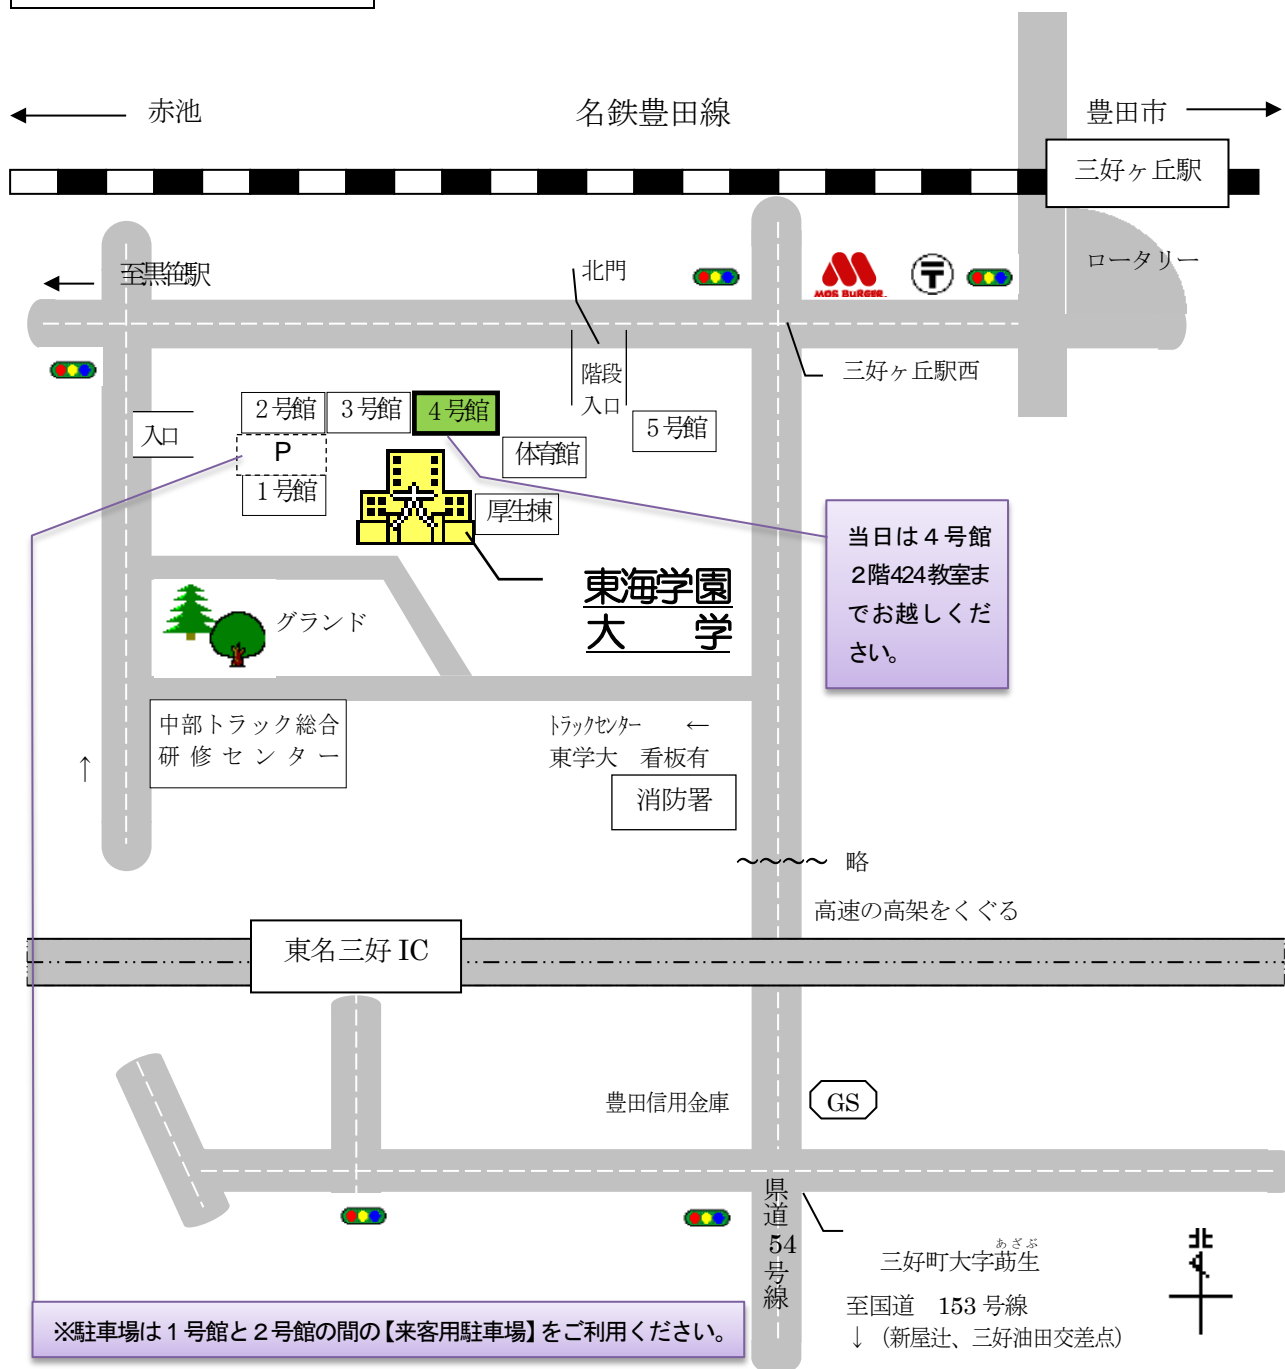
赤池

名鉄豊田線

豊田市

三好ヶ丘駅

至黒笹駅

北門

MOS BURGER

〒

ロータリー

三好ヶ丘駅西

階段入口

入口

2号館

3号館

4号館

5号館

P

体育館

1号館

厚生棟

当日は4号館2階424教室までお越しください。

東海学園大学

グランド

中部トラック総合研修センター

トラックセンター ←
東学大 看板有

消防署

↑

〜〜〜〜 略

高速の高架をくぐる

東名三好 IC

豊田信用金庫

GS

県道54号線

あざぶ
三好町大字莇生

至国道 153号線
↓（新屋辻、三好油田交差点）

北

※駐車場は1号館と2号館の間の【来客用駐車場】をご利用ください。